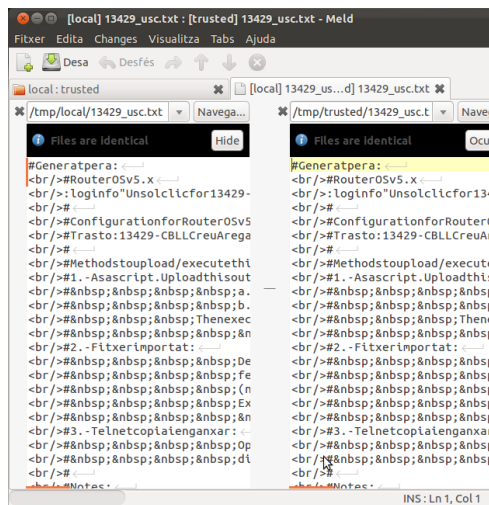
[local] 13429_usc.txt : [trusted] 13429_usc.txt - Meld

Fitxer Edita Changes Visualitza Tabs Ajuda

Desa Desfés

local : trusted

[local] 13429_us...d] 13429_usc.txt

/tmp/local/13429_usc.txt Navega...

/tmp/trusted/13429_usc.t Naveg

Files are identical Hide

Files are identical Ocu

#Generatpera:
<br/>#RouterOSv5.x
<br/>:loginfo"Unsolclicfor13429-
<br/>#
<br/>#ConfigurationforRouterOSv5
<br/>#Trasto:13429-CBLLCreuArega
<br/>#
<br/>#Methodstoupload/executethi
<br/>#1.-Asascript.Uploadthisout
<br/>#&nbsp;&nbsp;&nbsp;&nbsp;a.
<br/>#&nbsp;&nbsp;&nbsp;&nbsp;b.
<br/>#&nbsp;&nbsp;&nbsp;&nbsp;Thenexec
<br/>#&nbsp;&nbsp;&nbsp;&nbsp;&n
<br/>#2.-Fitxerimportat:
<br/>#&nbsp;&nbsp;&nbsp;&nbsp;De
<br/>#&nbsp;&nbsp;&nbsp;&nbsp;fe
<br/>#&nbsp;&nbsp;&nbsp;&nbsp;(n
<br/>#&nbsp;&nbsp;&nbsp;&nbsp;Ex
<br/>#&nbsp;&nbsp;&nbsp;&nbsp;&n
<br/>#3.-Telnetcopiaienganxar:
<br/>#&nbsp;&nbsp;&nbsp;&nbsp;Op
<br/>#&nbsp;&nbsp;&nbsp;&nbsp;di
<br/>#
<br/>#Notes:

#Generatpera:
<br/>#RouterOSv5.x
<br/>:loginfo"Unsolclicfor134
<br/>#
<br/>#ConfigurationforRouterO
<br/>#Trasto:13429-CBLLCreuAr
<br/>#
<br/>#Methodstoupload/execute
<br/>#1.-Asascript.Uploadthi
<br/>#&nbsp;&nbsp;&nbsp;&nbsp;
<br/>#&nbsp;&nbsp;&nbsp;&nbsp;
<br/>#&nbsp;&nbsp;&nbsp;&nbsp;Then
<br/>#&nbsp;&nbsp;&nbsp;&nbsp;
<br/>#2.-Fitxerimportat:
<br/>#&nbsp;&nbsp;&nbsp;&nbsp;
<br/>#&nbsp;&nbsp;&nbsp;&nbsp;
<br/>#&nbsp;&nbsp;&nbsp;&nbsp;
<br/>#&nbsp;&nbsp;&nbsp;&nbsp;
<br/>#&nbsp;&nbsp;&nbsp;&nbsp;
<br/>#3.-Telnetcopiaienganxar
<br/>#&nbsp;&nbsp;&nbsp;&nbsp;
<br/>#&nbsp;&nbsp;&nbsp;&nbsp;
<br/>#
<br/>#Notes:

INS : Ln 1, Col 1